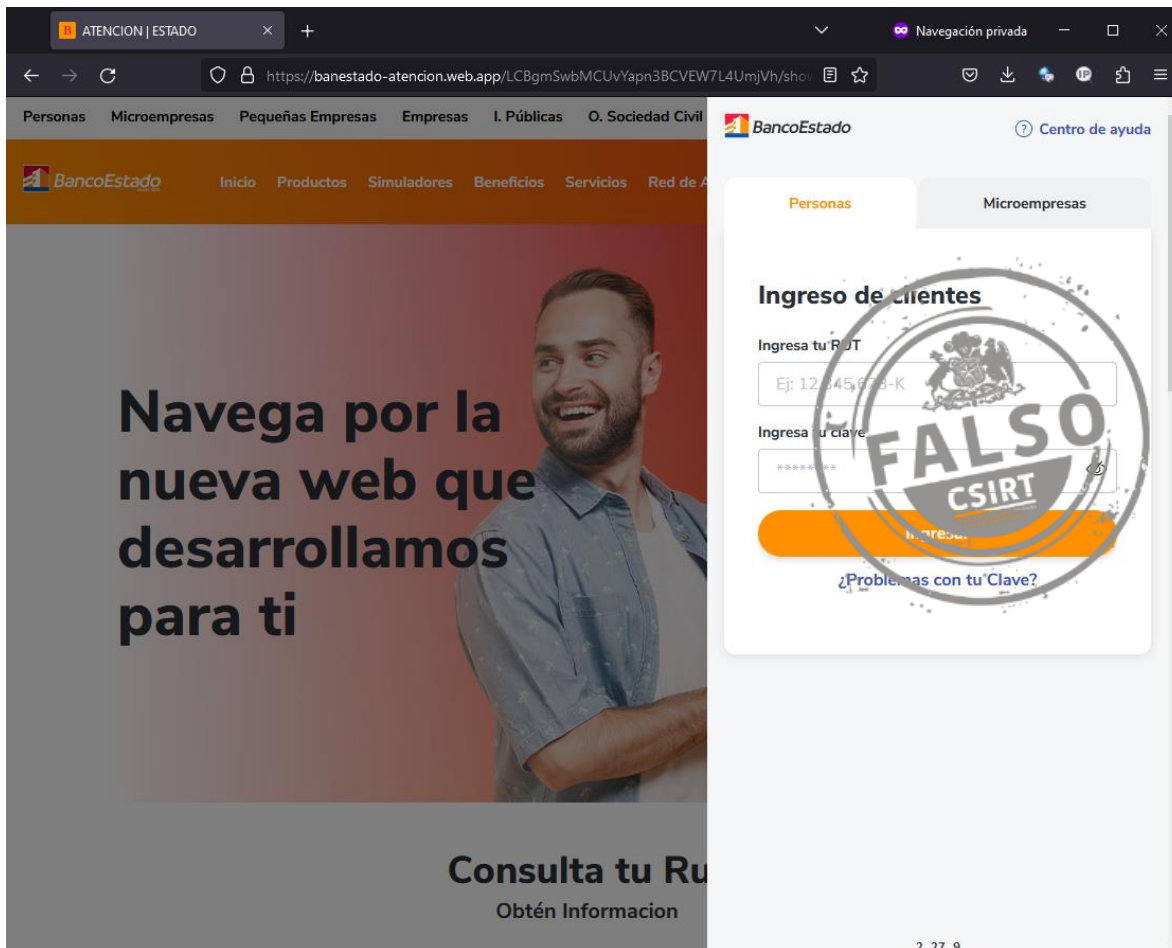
ATENCION | ESTADO × +

Navegación privada

https://banestado-atencion.web.app/LCBgmSwbMCUvYapn3BCVEW7L4UmjVh/sho

Personas Microempresas Pequeñas Empresas Empresas I. Públicas O. Sociedad Civil

BancoEstado Inicio Productos Simuladores Beneficios Servicios Red de A

Navega por la nueva web que desarrollamos para ti

Consulta tu Ru
Obtén Informacion

BancoEstado

Centro de ayuda

Personas | Microempresas

Ingreso de clientes

Ingresa tu RUT

Ej: 12.345.678-K

Ingresa tu clave

********

Ingresar

¿Problemas con tu Clave?

FALSO
CSIRT

2.27.9